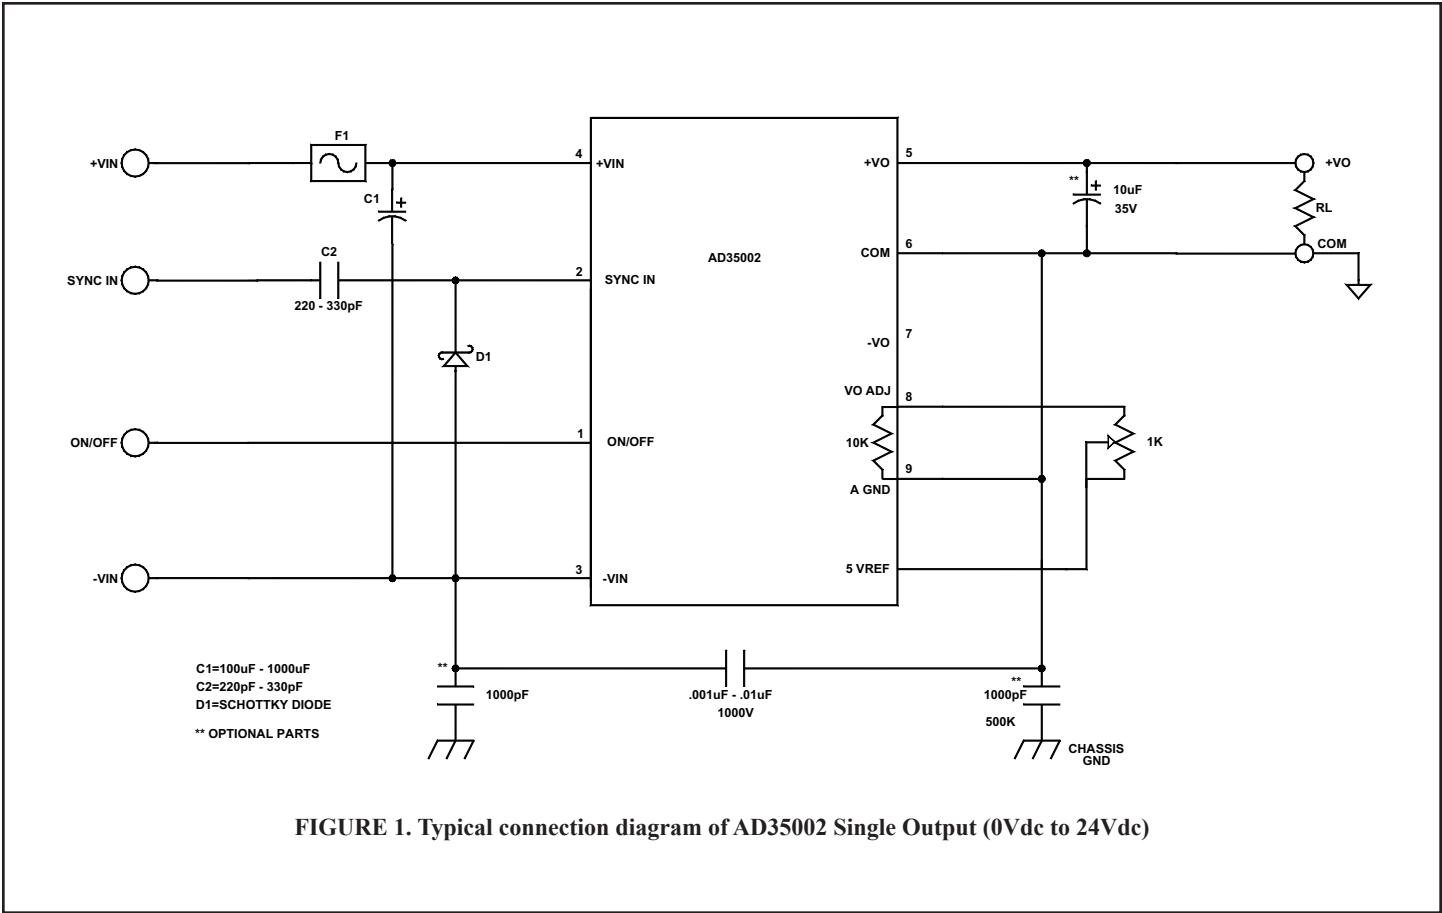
+VIN

F1

C1 +

4 +VIN

SYNC IN

C2

220 - 330pF

2 SYNC IN

D1

ON/OFF

1 ON/OFF

-VIN

3 -VIN

AD35002

+VO 5

COM 6

-VO 7

VO ADJ 8

10K

9

A GND

5 VREF

** + 10uF 35V

+VO

RL

COM

1K

C1=100uF - 1000uF
C2=220pF - 330pF
D1=SCHOTTKY DIODE

** OPTIONAL PARTS

** 1000pF

.001uF - .01uF 1000V

** 1000pF 500K

CHASSIS GND

FIGURE 1. Typical connection diagram of AD35002 Single Output (0Vdc to 24Vdc)